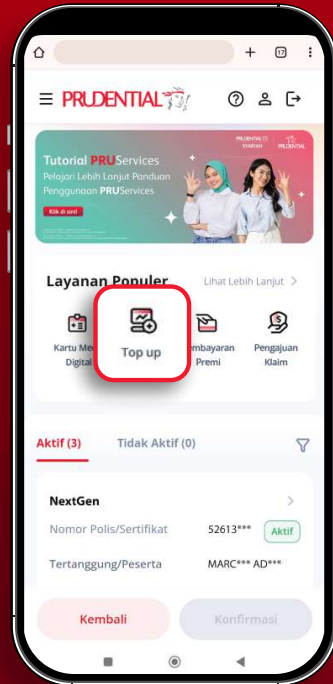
17

PRUDENTIAL

PRUDENTIAL SYARIAH PRUDENTIAL

Tutorial PRUServices
Pelajari Lebih Lanjut Panduan Penggunaan PRUServices

Klik di sini!

Layanan Populer
Lihat Lebih Lanjut >

Kartu Me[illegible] Digital

Top up

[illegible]embayaran Premi

Pengajuan Klaim

Aktif (3)
Tidak Aktif (0)

NextGen
Nomor Polis/Sertifikat 52613***
Aktif
Tertanggung/Peserta MARC*** AD***

Kembali
Konfirmasi